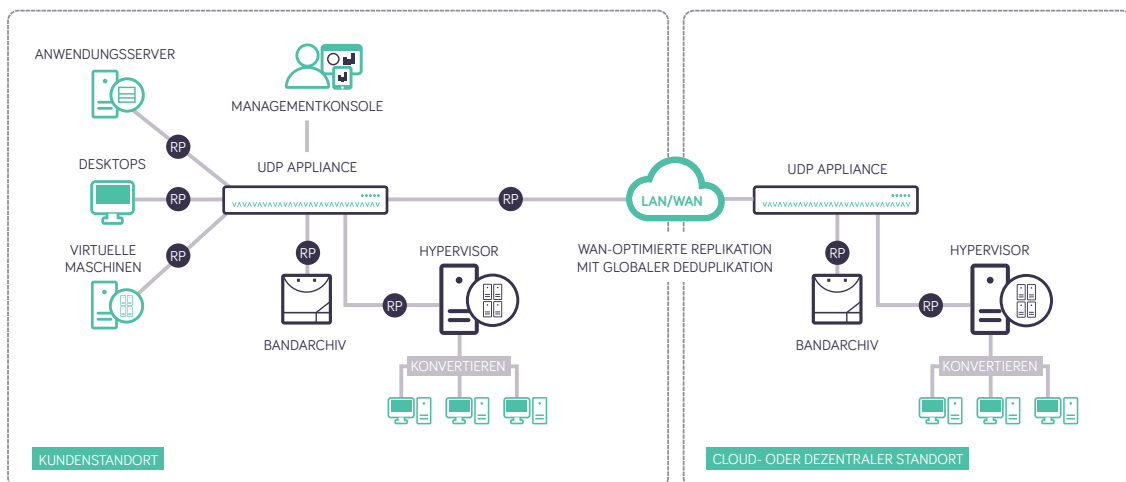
ANWENDUNGSSERVER

MANAGEMENTKONSOLE

RP

DESKTOPS

UDP APPLIANCE

RP

RP

LAN/WAN

UDP APPLIANCE

VIRTUELLE MASCHINEN

RP

RP

WAN-OPTIMIERTE REPLIKATION MIT GLOBALER DEDUPLIKATION

RP

HYPERVISOR

HYPERVISOR

RP

RP

BANDARCHIV

BANDARCHIV

KONVERTIEREN

KONVERTIEREN

KUNDENSTANDORT

CLOUD- ODER DEZENTRALER STANDORT